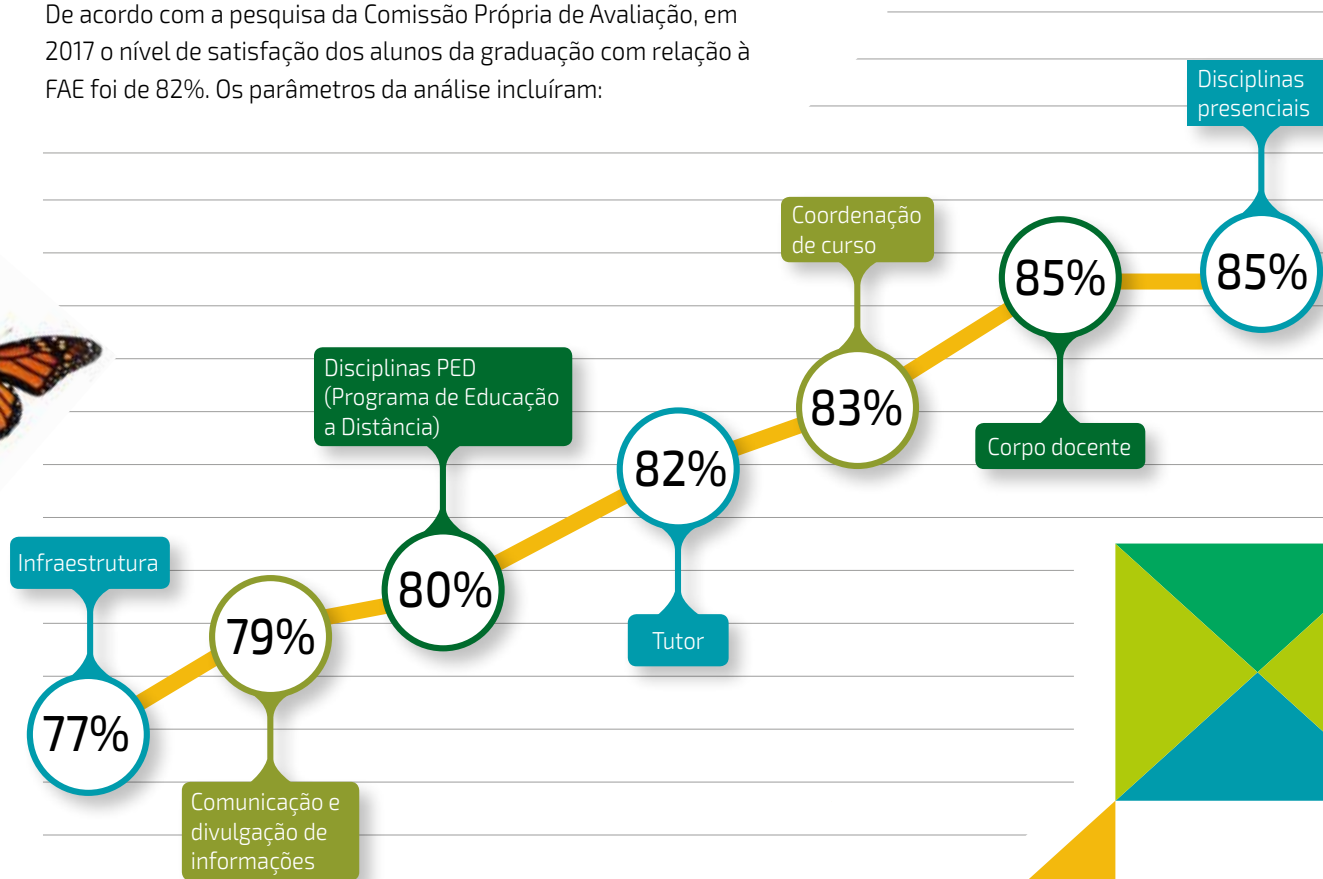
De acordo com a pesquisa da Comissão Própria de Avaliação, em 2017 o nível de satisfação dos alunos da graduação com relação à FAE foi de 82%. Os parâmetros da análise incluíram:

Infraestrutura
77%

79%
Comunicação e divulgação de informações

Disciplinas PED (Programa de Educação a Distância)
80%

82%
Tutor

Coordenação de curso
83%

85%
Corpo docente

Disciplinas presenciais
85%